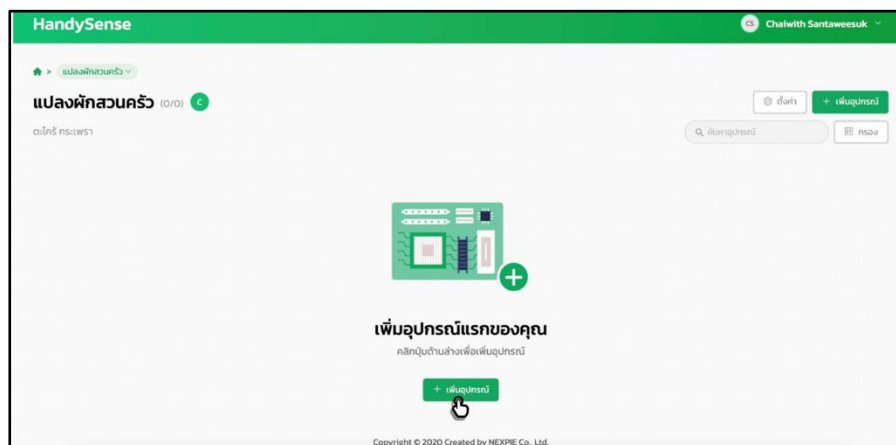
HandySense

CS Chaiwith Santaweesuk

แปลงผักสวนครัว

แปลงผักสวนครัว (0/0) C

ตั้งค่า

+ เพิ่มอุปกรณ์

ตะไคร้ กระเพรา

ค้นหาอุปกรณ์

กรอง

เพิ่มอุปกรณ์แรกของคุณ

คลิกปุ่มด้านล่างเพื่อเพิ่มอุปกรณ์

+ เพิ่มอุปกรณ์

Copyright © 2020 Created by NEXPIE Co., Ltd.